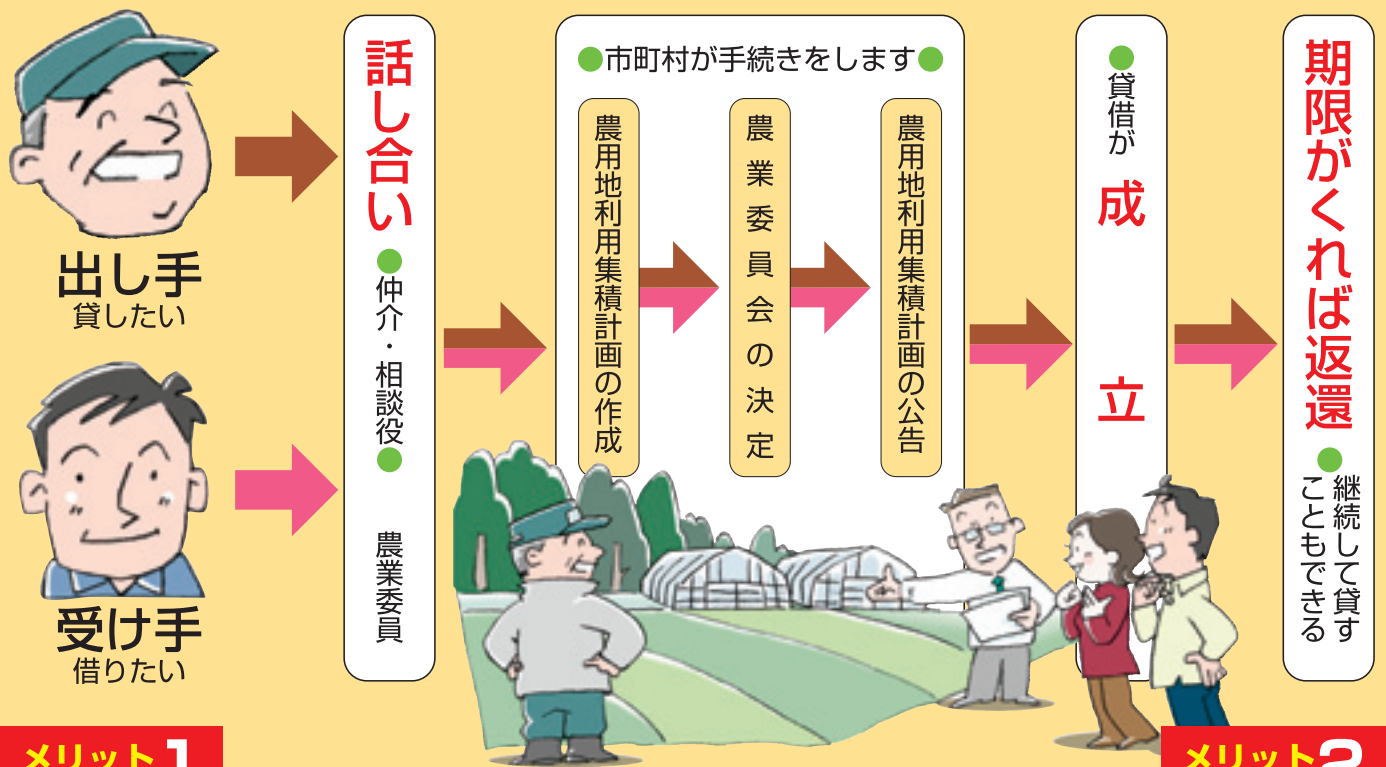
出し手
貸したい

受け手
借りたい

話し合い
●仲介・相談役●
農業委員

●市町村が手続きをします●

農用地利用集積計画の作成

農業委員会の決定

農用地利用集積計画の公告

●貸借が
成
立

期限がくれば返還
●継続して貸すこともできる

メリット1

メリット2